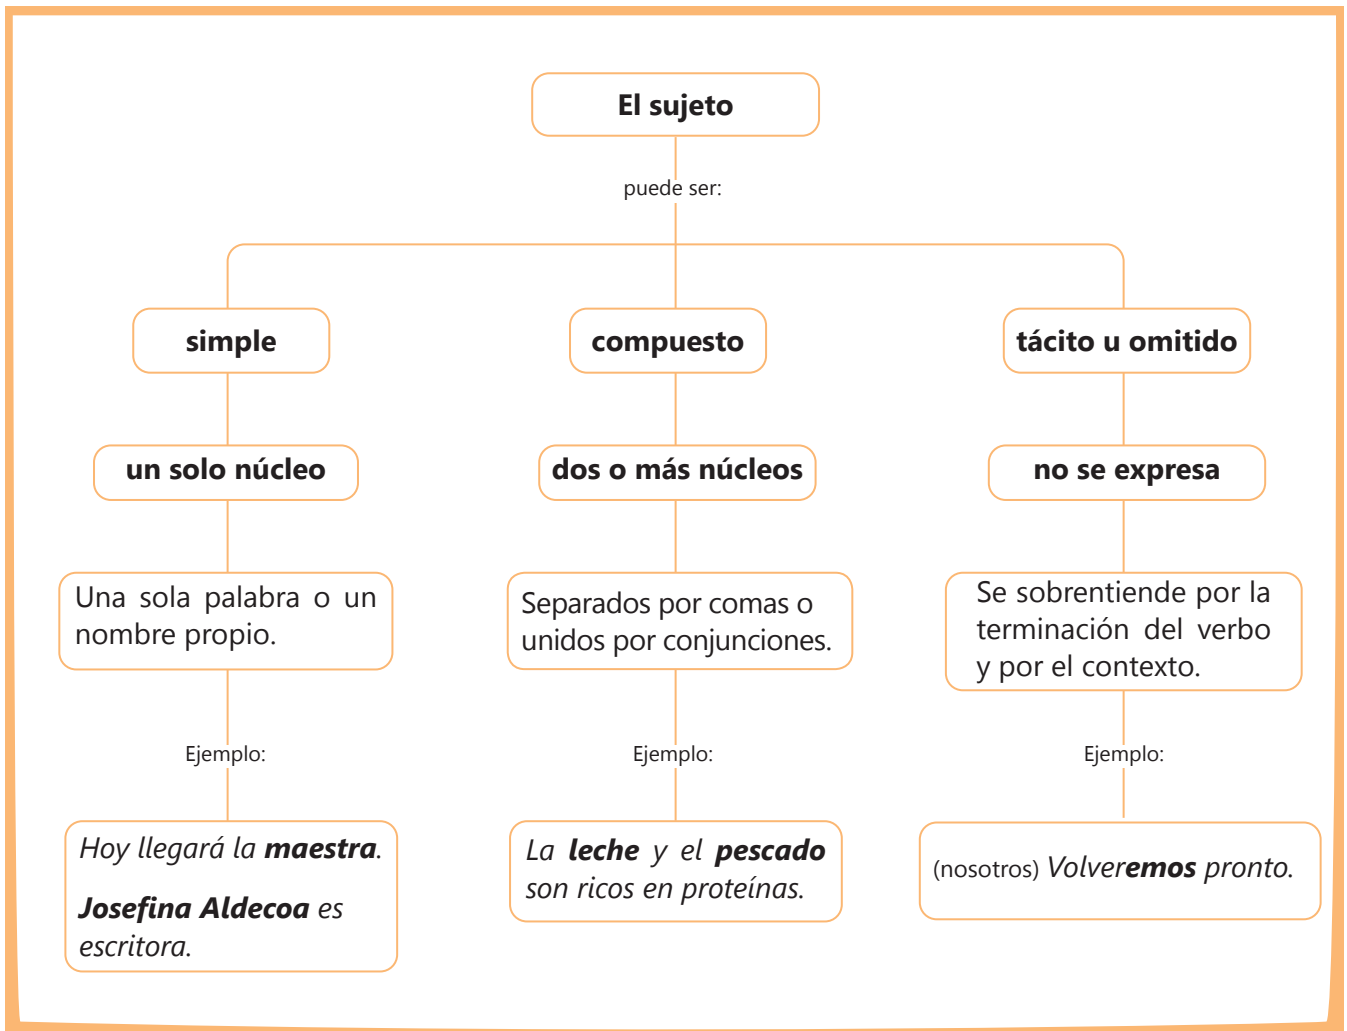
El sujeto

puede ser:

simple

un solo núcleo

Una sola palabra o un nombre propio.

Ejemplo:

*Hoy llegará la* ***maestra****.*

***Josefina Aldecoa*** *es escritora.*

compuesto

dos o más núcleos

Separados por comas o unidos por conjunciones.

Ejemplo:

*La* ***leche*** *y el* ***pescado*** *son ricos en proteínas.*

tácito u omitido

no se expresa

Se sobrentiende por la terminación del verbo y por el contexto.

Ejemplo:

(nosotros) *Volver****emos*** *pronto.*